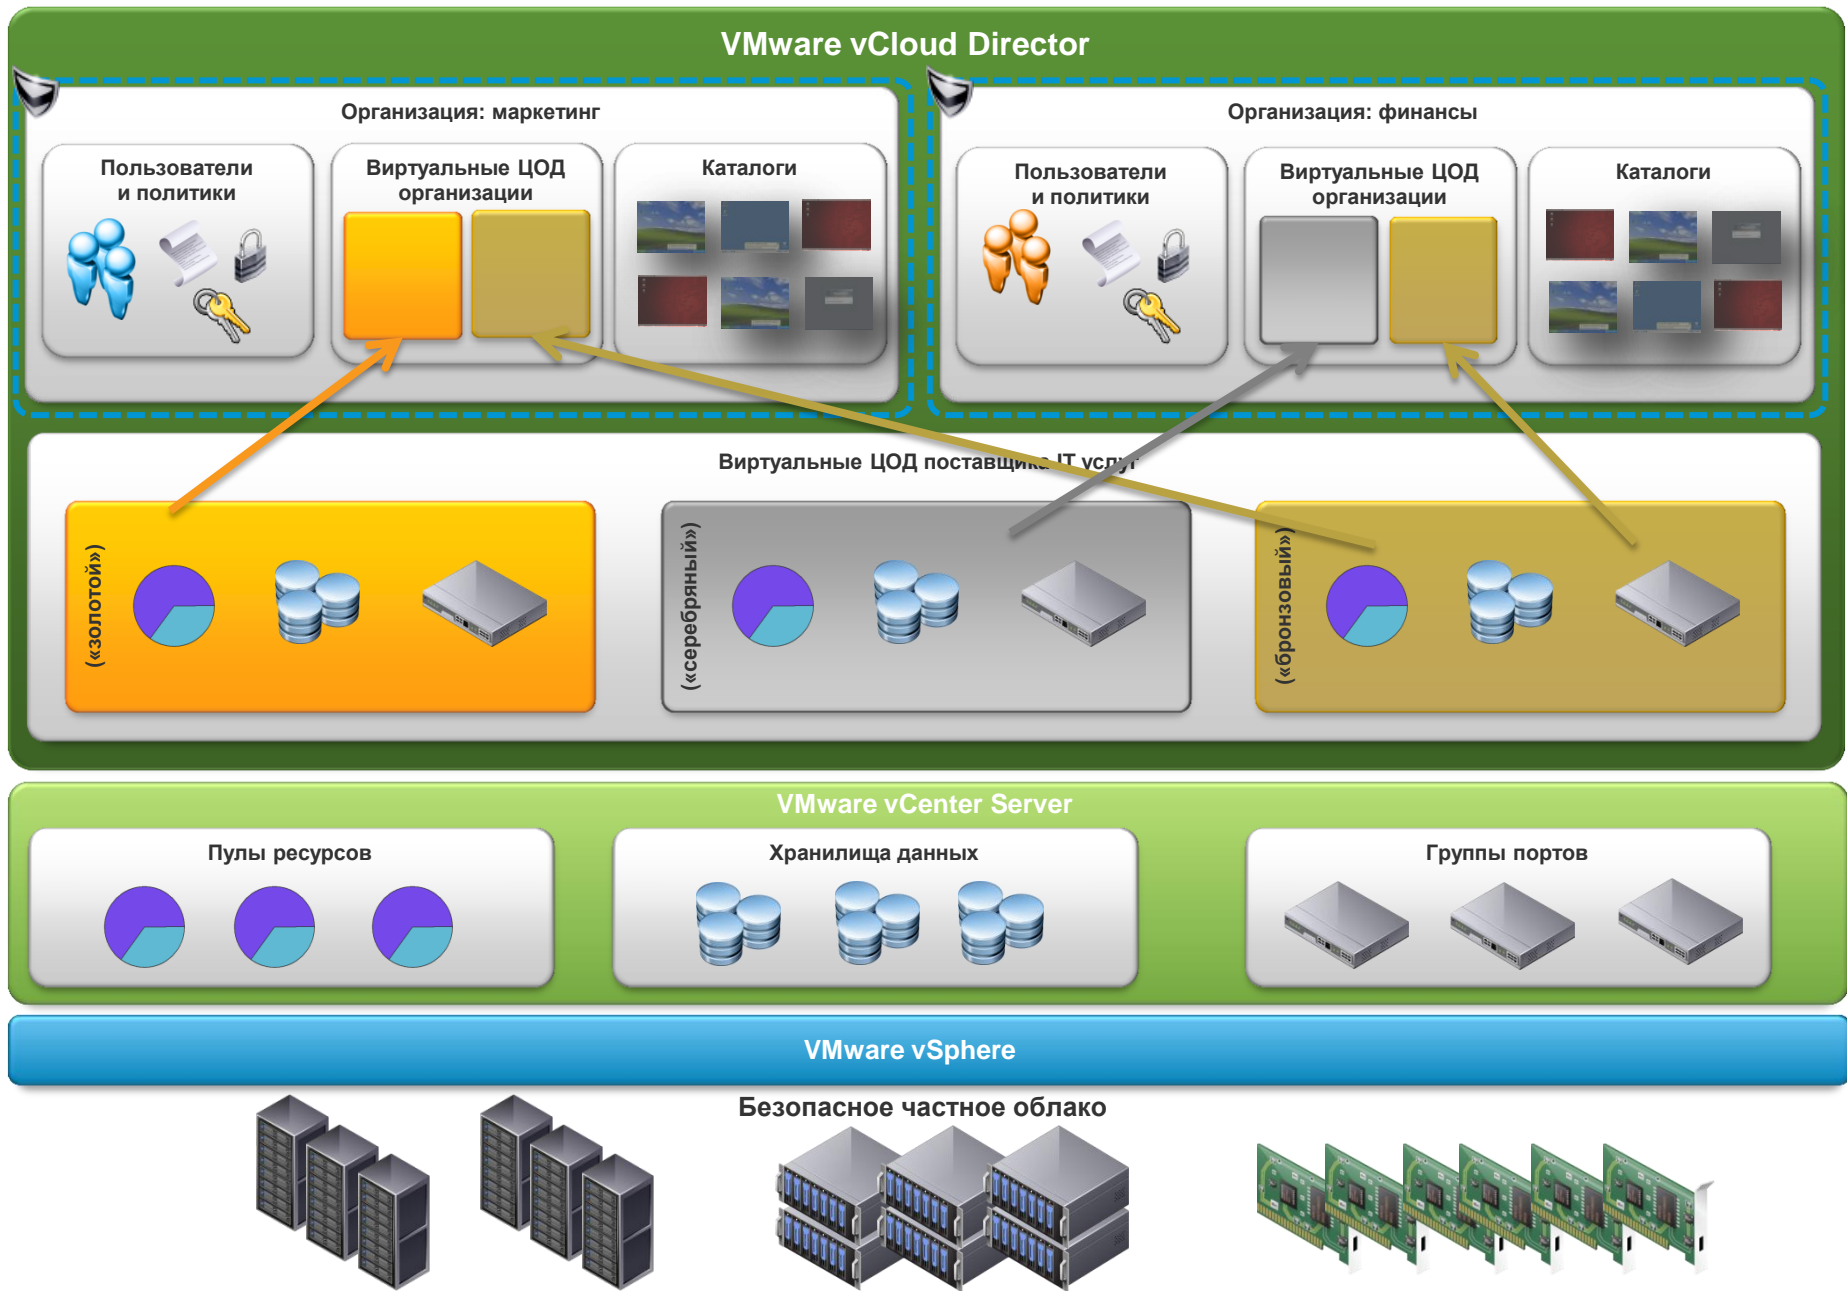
VMware vCloud Director

Организация: маркетинг

Пользователи и политики

Виртуальные ЦОД организации

Каталоги

Организация: финансы

Пользователи и политики

Виртуальные ЦОД организации

Каталоги

Виртуальные ЦОД поставщика IT услуг

(«золотой»)

(«серебряный»)

(«бронзовый»)

VMware vCenter Server

Пулы ресурсов

Хранилища данных

Группы портов

VMware vSphere

Безопасное частное облако